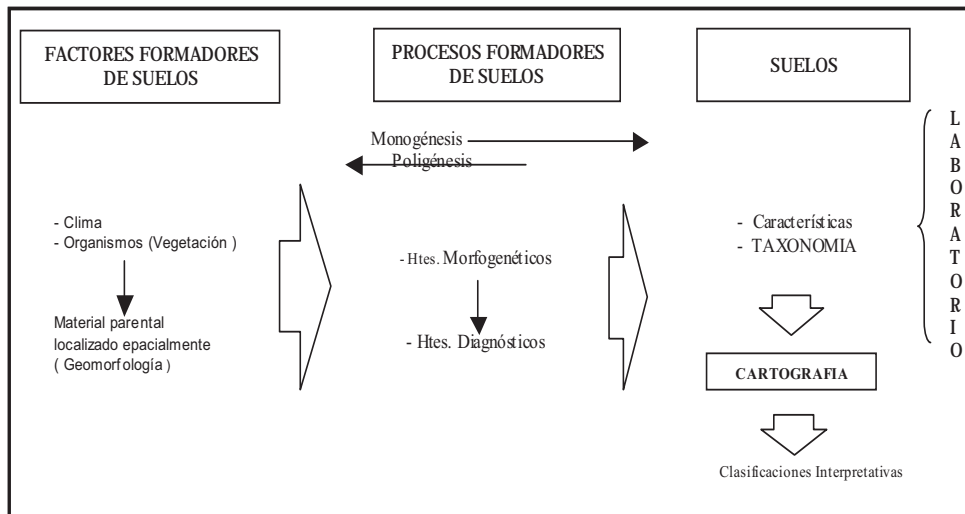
FACTORES FORMADORES DE SUELOS

PROCESOS FORMADORES DE SUELOS

SUELOS

Monogénesis

Poligénesis

L
A
B
O
R
A
T
O
R
I
O

- Clima
- Organismos (Vegetación )

Material parental localizado epacialmente ( Geomorfología )

- Htes. Morfogenéticos

- Htes. Diagnósticos

- Características
- TAXONOMIA

CARTOGRAFIA

Clasificaciones Interpretativas